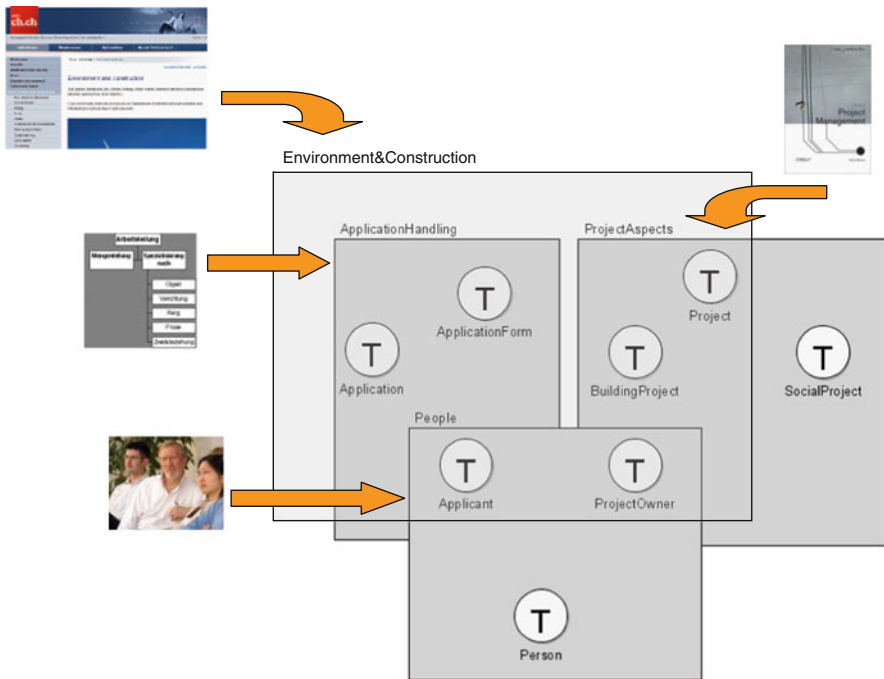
ch.ch

Environment and construction

Project Management

Environment&Construction

ApplicationHandling

ProjectAspects

Arbeitsteilung

Mengenteilung

Spezialisierung nach

Objekt

Verrichtung

Rang

Phase

Zweckbeziehung

T
ApplicationForm

T
Application

T
Project

T
BuildingProject

T
SocialProject

People

T
Applicant

T
ProjectOwner

T
Person